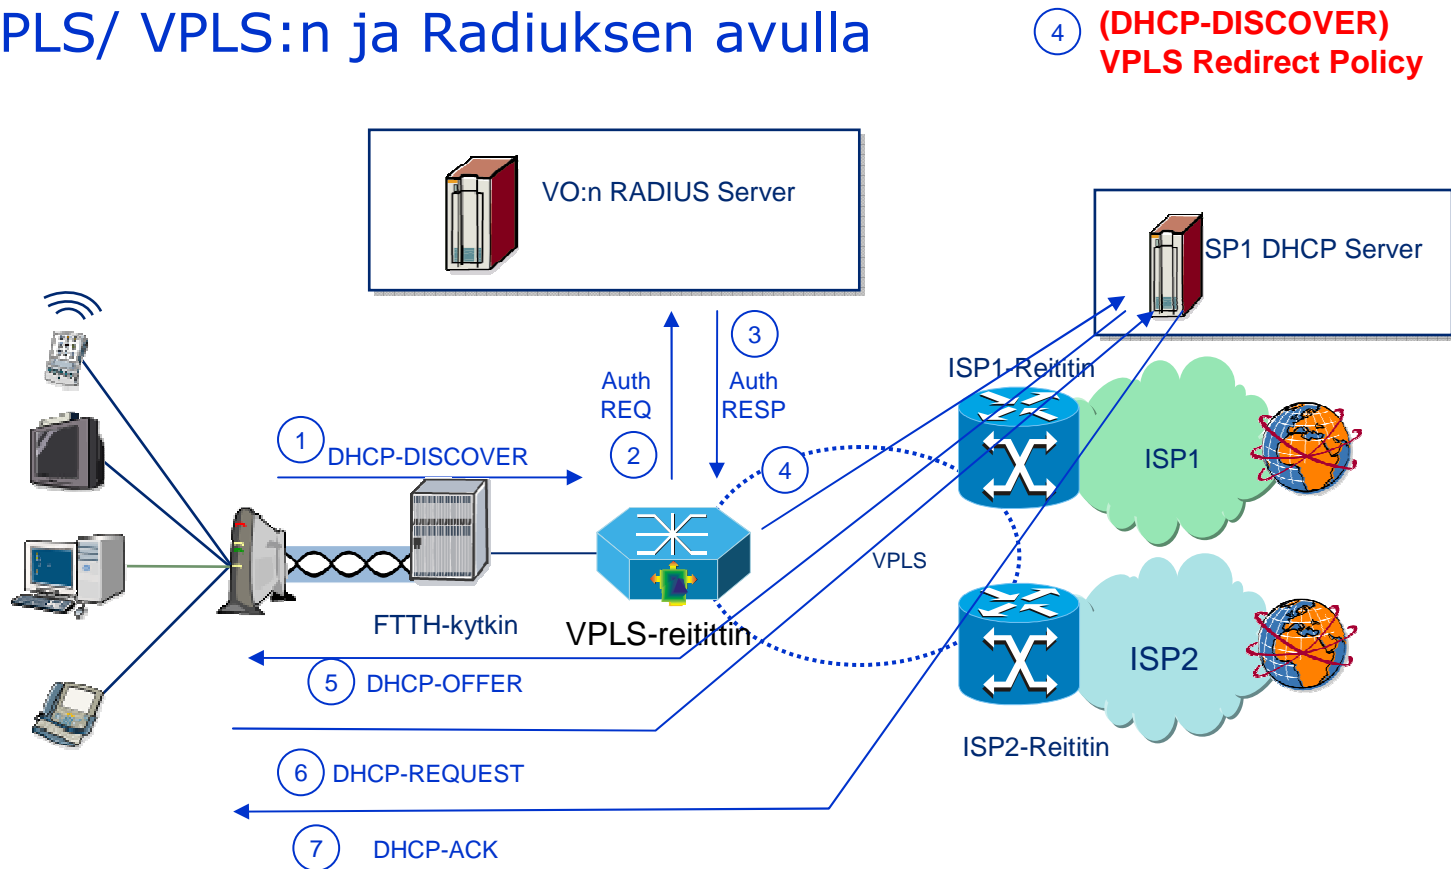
PLS/ VPLS:n ja Radiuksen avulla

4 (DHCP-DISCOVER) VPLS Redirect Policy

VO:n RADIUS Server

SP1 DHCP Server

Auth REQ

2

3

Auth RESP

ISP1-Reititin

ISP1

1 DHCP-DISCOVER

4

VPLS

FTTH-kytkin

VPLS-reititin

ISP2

5 DHCP-OFFER

ISP2-Reititin

6 DHCP-REQUEST

7 DHCP-ACK